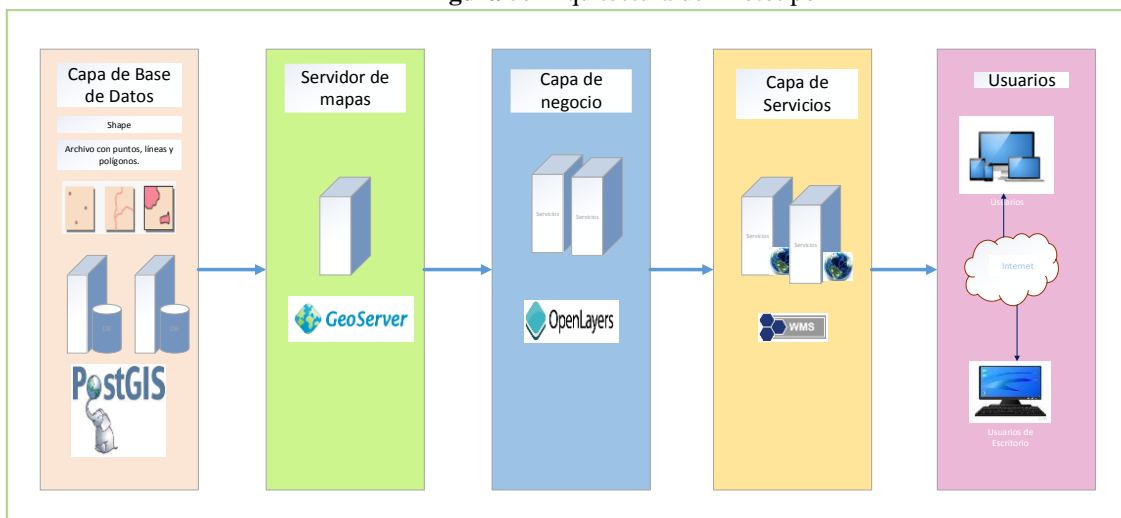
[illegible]

Capa de Base de Datos

Shape

Archivo con puntos, líneas y polígonos.

DB

DB

PostGIS

Servidor de mapas

GeoServer

Capa de negocio

Servicios

Servicios

OpenLayers

Capa de Servicios

Servicios

Servicios

WMS

Usuarios

Usuarios

Internet

Usuarios de Escritorio